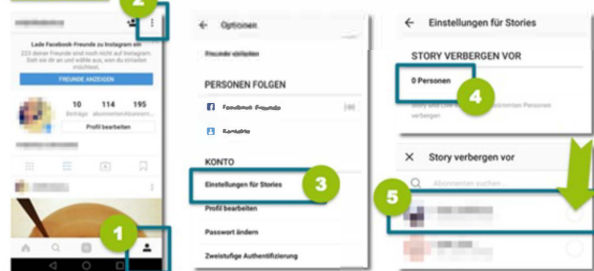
2

Lade Facebook-Freunde zu Instagram ein

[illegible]

FREUNDE ANZEIGEN

10 114 195

Beiträge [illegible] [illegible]

Profil bearbeiten

1

← Optionen

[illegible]

PERSONEN FOLGEN

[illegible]

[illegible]

KONTO

Einstellungen für Stories

3

Profil bearbeiten

Passwort ändern

Zweistufige Authentifizierung

← Einstellungen für Stories

STORY VERBERGEN VOR

0 Personen

4

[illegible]

X Story verbergen vor

5

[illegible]